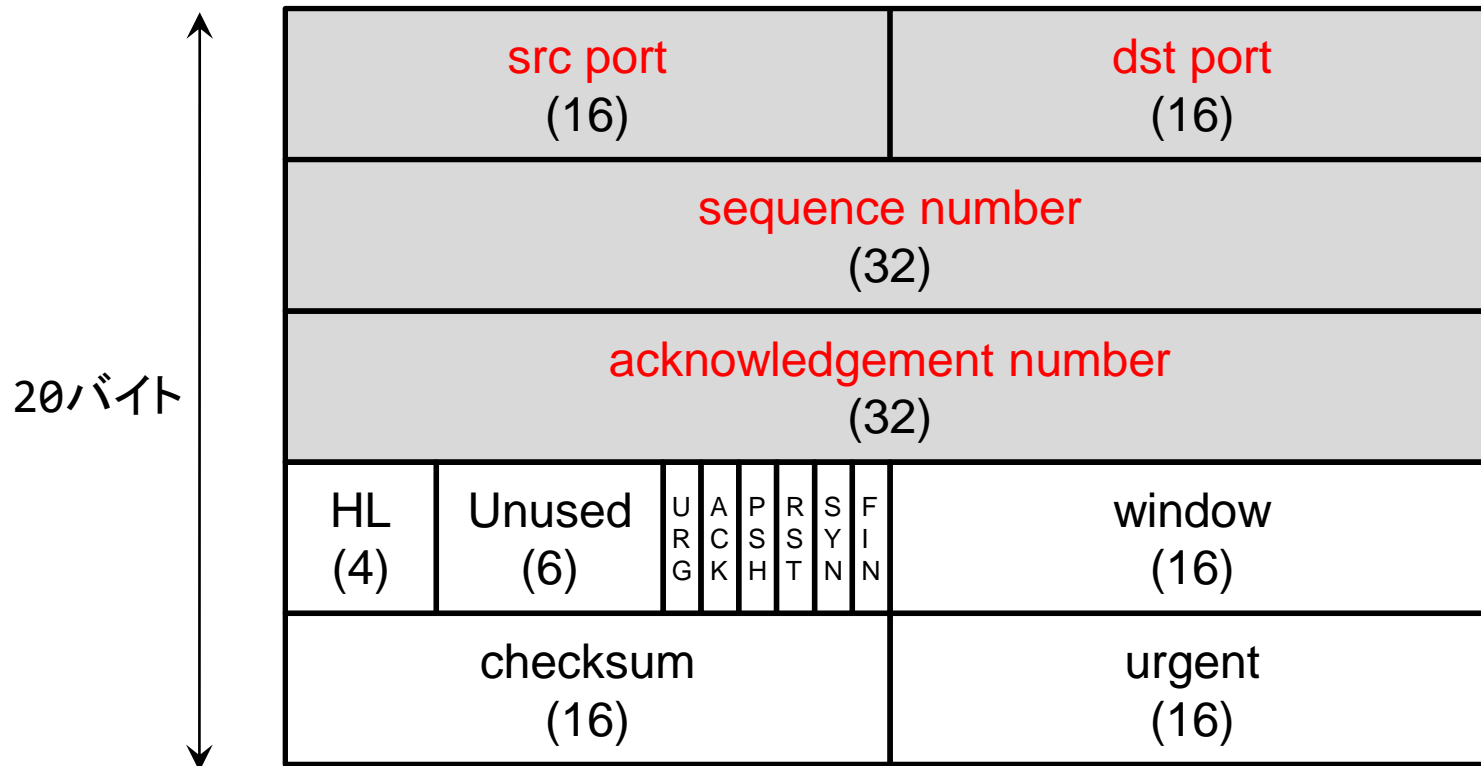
20バイト

| src port (16) | | | | | | | | dst port (16) |
|---|---|---|---|---|---|---|---|---|
| sequence number (32) | | | | | | | | |
| acknowledgement number (32) | | | | | | | | |
| HL (4) | Unused (6) | URG | ACK | PSH | RST | SYN | FIN | window (16) |
| checksum (16) | | | | | | | | urgent (16) |